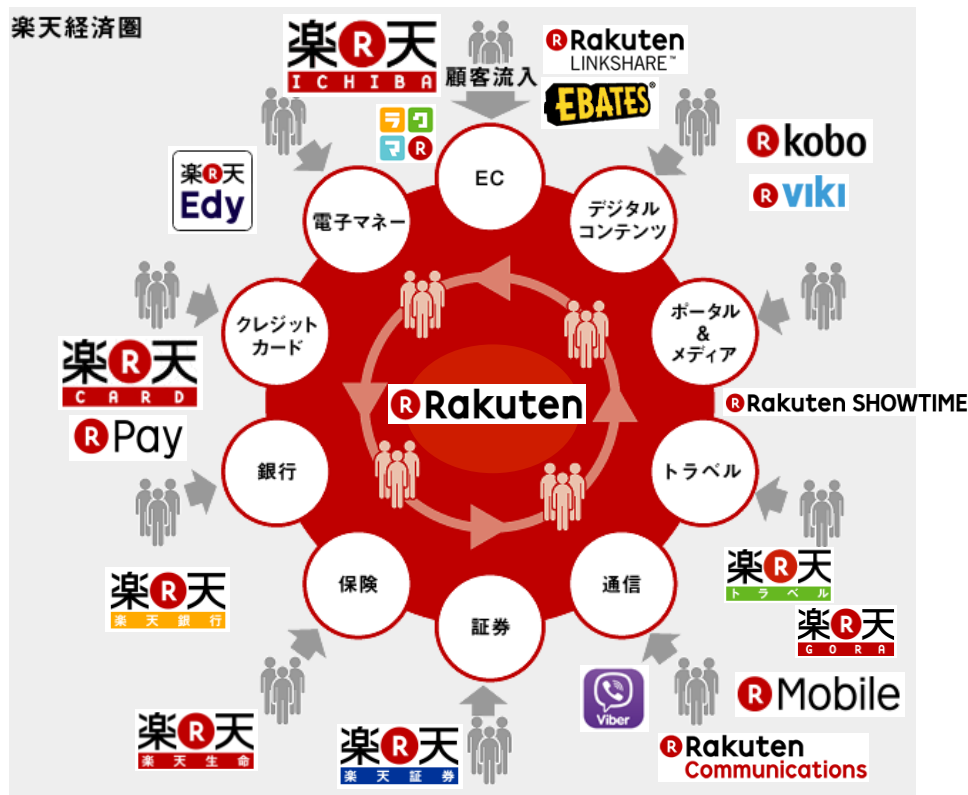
楽天経済圏

楽R天 ICHIBA

顧客流入

R Rakuten LINKSHARE™

EBATES

ラクマR

EC

R kobo

R viki

楽天 Edy

電子マネー

デジタルコンテンツ

ポータル&メディア

クレジットカード

R Rakuten

R Rakuten SHOWTIME

楽R天 CARD

R Pay

銀行

トラベル

楽R天 トラベル

楽R天 GORA

保険

通信

楽R天 楽天銀行

証券

Viber

R Mobile

楽R天 楽天生命

楽R天 楽天証券

R Rakuten Communications